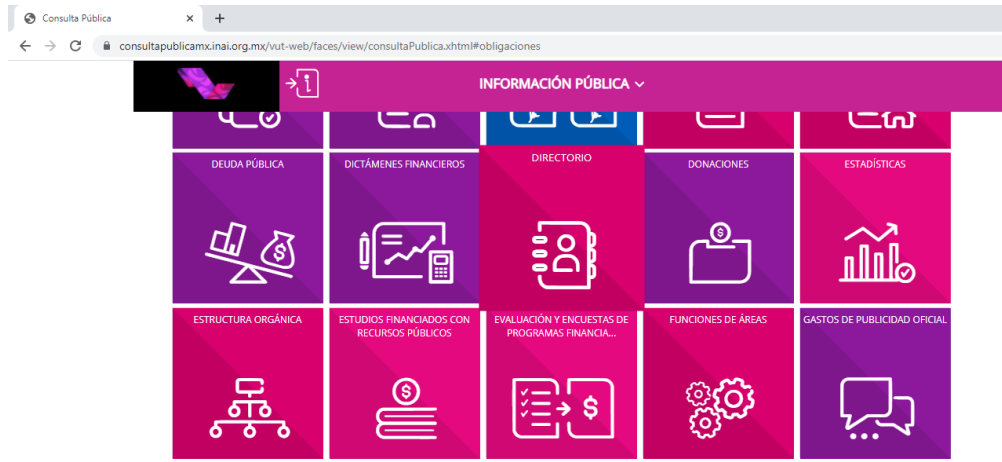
Consulta Pública
consultapublicamx.inai.org.mx/vut-web/faces/view/consultaPublica.xhtml#obligaciones

INFORMACIÓN PÚBLICA

DEUDA PÚBLICA
DICTÁMENES FINANCIEROS
DIRECTORIO
DONACIONES
ESTADÍSTICAS
ESTRUCTURA ORGÁNICA
ESTUDIOS FINANCIADOS CON RECURSOS PÚBLICOS
EVALUACIÓN Y ENCUESTAS DE PROGRAMAS FINANCIA...
FUNCIONES DE ÁREAS
GASTOS DE PUBLICIDAD OFICIAL